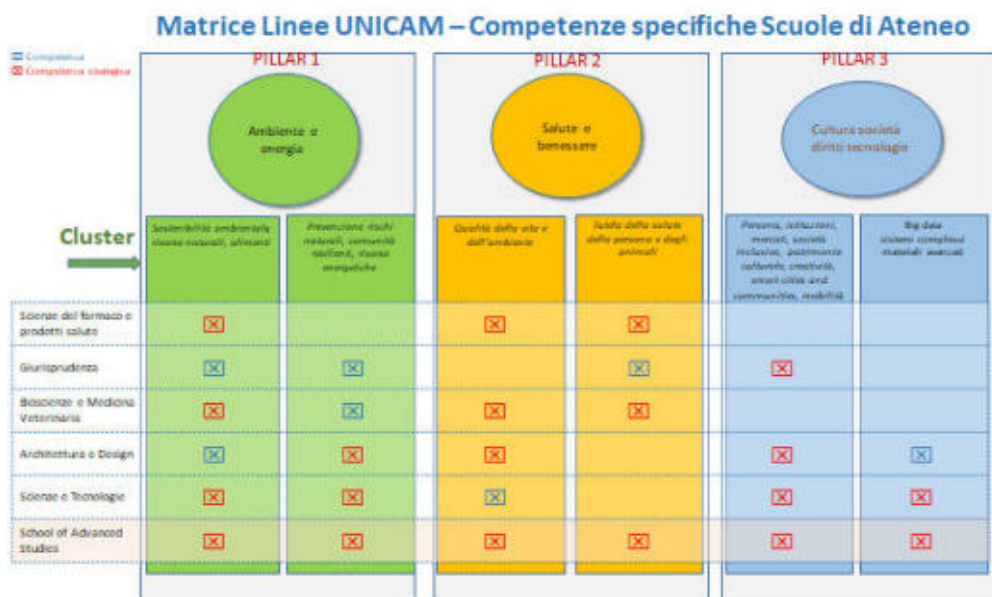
Matrice Linee UNICAM – Competenze specifiche Scuole di Ateneo

☒ Competenza
☒ Competenza strategica

PILLAR 1

Ambiente e energia

PILLAR 2

Salute e benessere

PILLAR 3

Cultura società diritti tecnologie

Cluster

| | Sostenibilità ambientale, risorse naturali, alimenti | Prevenzione rischi naturali, comunità resilienti, risorse energetiche | Qualità della vita e dell'ambiente | Tutela della salute delle persone e degli animali | Persone, istituzioni, mercati, società inclusive, patrimoni culturali, creatività, smart cities and communities, mobilità | Big data sistemi complessi materiali avanzati |
|---|---|---|---|---|---|---|
| Scienze del farmaco e prodotti salute | ☒ | | ☒ | ☒ | | |
| Giurisprudenza | ☒ | ☒ | | ☒ | ☒ | |
| Bioscienze e Medicina Veterinaria | ☒ | ☒ | ☒ | ☒ | | |
| Architettura e Design | ☒ | ☒ | ☒ | | ☒ | ☒ |
| Scienze e Tecnologie | ☒ | ☒ | ☒ | | ☒ | ☒ |
| School of Advanced Studies | ☒ | ☒ | ☒ | ☒ | ☒ | ☒ |